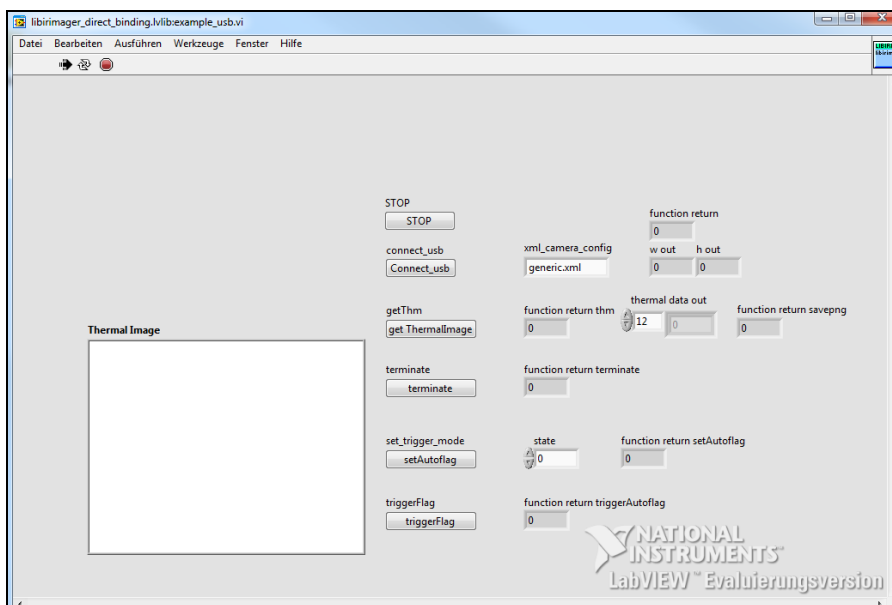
libirimager_direct_binding.lvlib:example_usb.vi

Datei Bearbeiten Ausführen Werkzeuge Fenster Hilfe

STOP
STOP

function return
0

connect_usb
Connect_usb

xml_camera_config
generic.xml

w out
0

h out
0

getThm
get ThermalImage

function return thm
0

thermal data out
12
0

function return savepng
0

Thermal Image

terminate
terminate

function return terminate
0

set_trigger_mode
setAutoflag

state
0

function return setAutoflag
0

triggerFlag
triggerFlag

function return triggerAutoflag
0

NATIONAL INSTRUMENTS
LabVIEW™ Evaluierungsversion